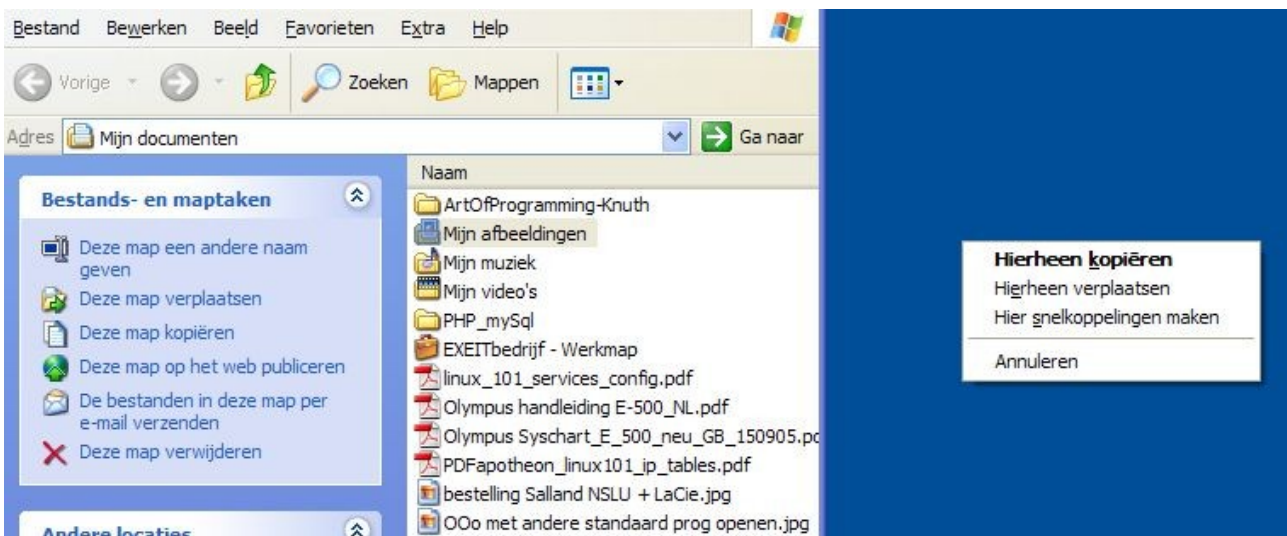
Bestand Bewerken Beeld Favorieten Extra Help

Vorige Zoeken Mappen

Adres Mijn documenten Ga naar

Naam

Bestands- en maptaken

Deze map een andere naam geven
Deze map verplaatsen
Deze map kopiëren
Deze map op het web publiceren
De bestanden in deze map per e-mail verzenden
Deze map verwijderen

Andere locaties

ArtOfProgramming-Knuth
Mijn afbeeldingen
Mijn muziek
Mijn video's
PHP_mySql
EXEITbedrijf - Werkmap
linux_101_services_config.pdf
Olympus handleiding E-500_NL.pdf
Olympus Syschart_E_500_neu_GB_150905.pc
PDFapotheon_linux101_ip_tables.pdf
bestelling Salland NSLU + LaCie.jpg
OOo met andere standaard prog openen.jpg

Hierheen kopiëren
Hierheen verplaatsen
Hier snelkoppelingen maken
Annuleren